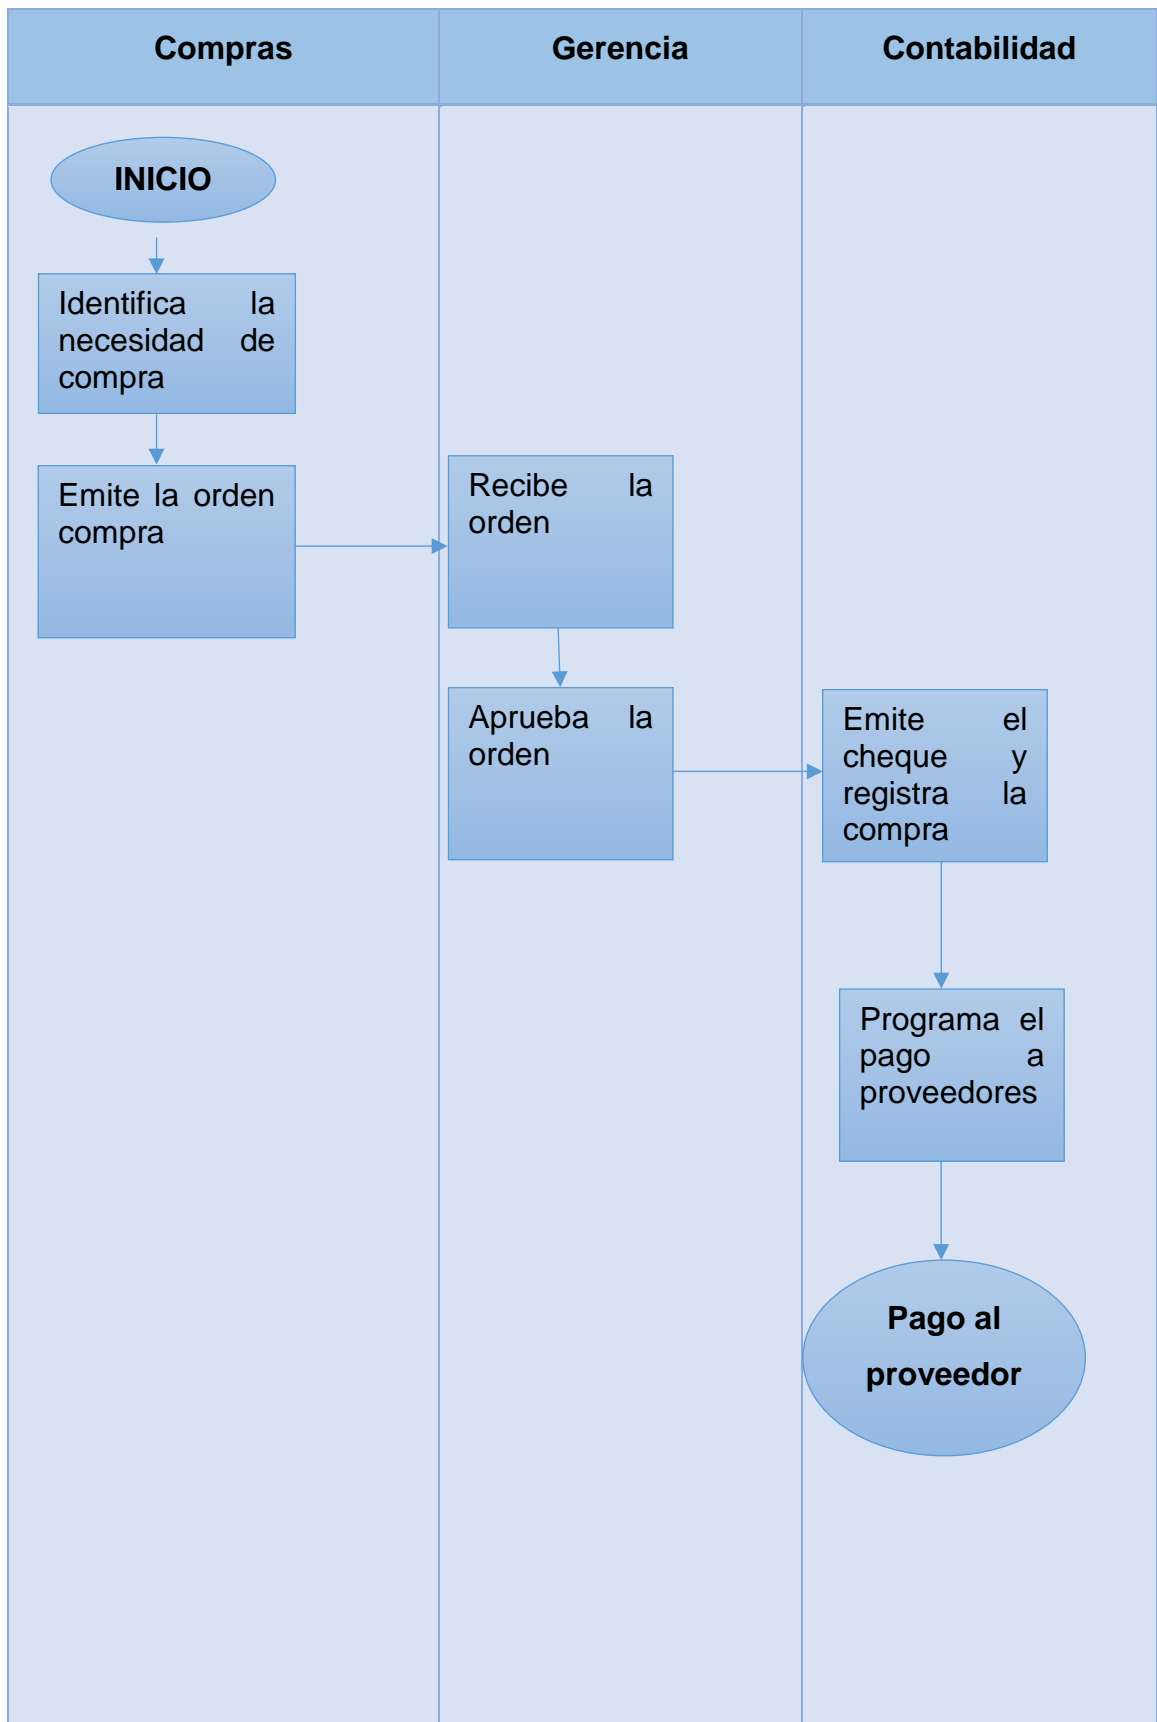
Compras

Gerencia

Contabilidad

INICIO

Identifica la necesidad de compra

Emite la orden compra

Recibe la orden

Aprueba la orden

Emite el cheque y registra la compra

Programa el pago a proveedores

Pago al proveedor